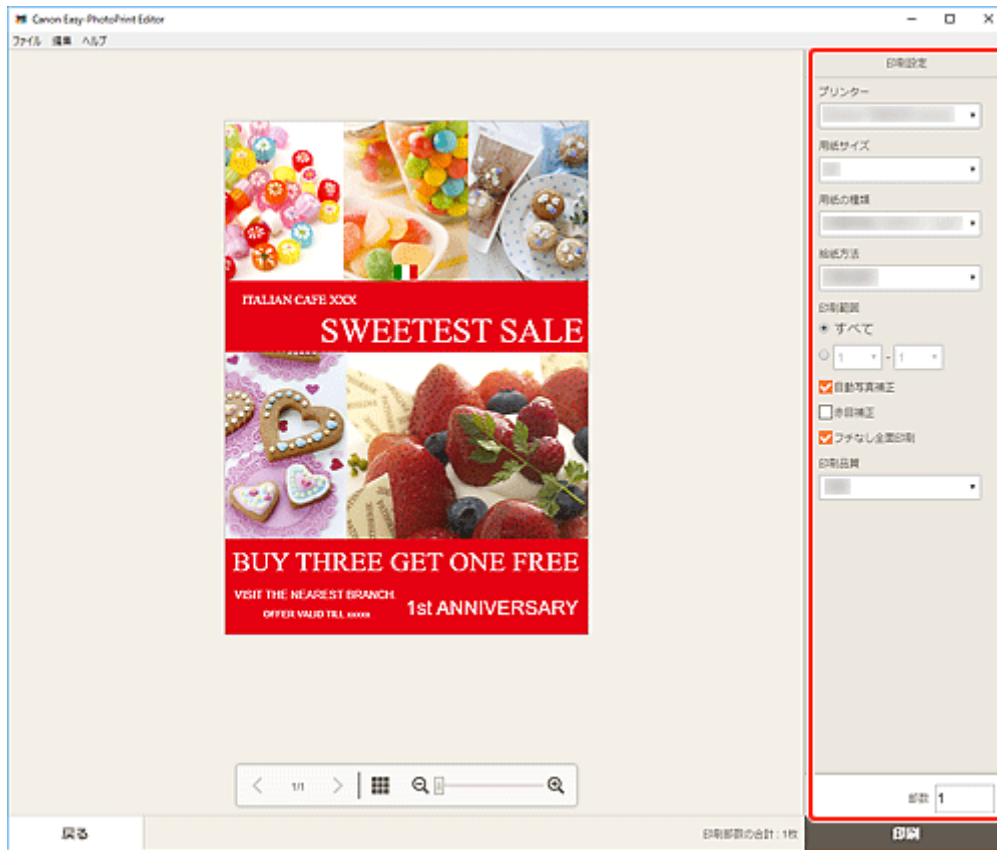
Canon Easy-PhotoPrint Editor

ファイル 編集 ヘルプ

ITALIAN CAFE XXX

SWEETEST SALE

BUY THREE GET ONE FREE

VISIT THE NEAREST BRANCH

OFFER VALID TILL xxxxx

1st ANNIVERSARY

1/1

印刷設定

プリンター

用紙サイズ

用紙の種類

給紙方法

印刷範囲

すべて

1 - 1

自動写真補正

赤目補正

フチなし全面印刷

印刷品質

部数 1

戻る

印刷部数の合計：1枚

印刷